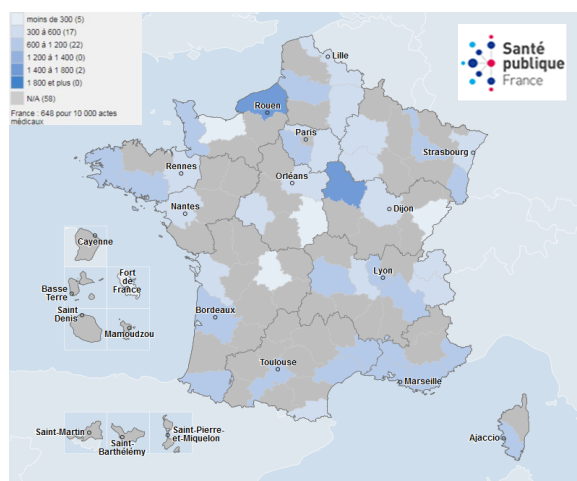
moins de 300 (5)
300 à 600 (17)
600 à 1 200 (22)
1 200 à 1 400 (0)
1 400 à 1 800 (2)
1 800 et plus (0)
N/A (58)
France : 648 pour 10 000 actes médicaux

Santé publique France

Lille
Rouen
Paris
Strasbourg
Rennes
Orléans
Nantes
Dijon
Cayenne
Fort de France
Basse Terre
Lyon
Saint Denis
Mamoudzou
Bordeaux
Toulouse
Marseille
Saint-Martin
Saint-Barthélémy
Saint-Pierre-et-Miquelon
Ajaccio